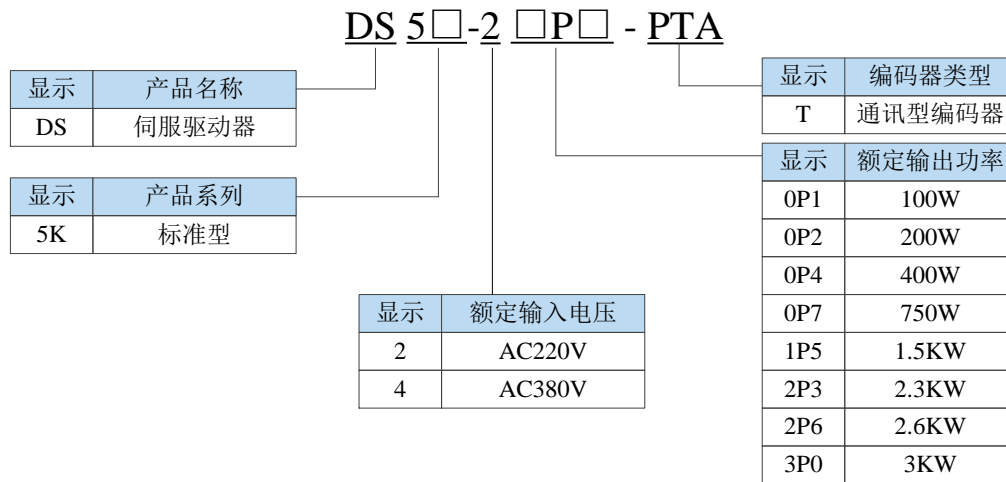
DS 5□-2 □P□ - PTA

| 显示 | 产品名称 |
|---|---|
| DS | 伺服驱动器 |

| 显示 | 产品系列 |
|---|---|
| 5K | 标准型 |

| 显示 | 额定输入电压 |
|---|---|
| 2 | AC220V |
| 4 | AC380V |

| 显示 | 编码器类型 |
|---|---|
| T | 通讯型编码器 |

| 显示 | 额定输出功率 |
|---|---|
| 0P1 | 100W |
| 0P2 | 200W |
| 0P4 | 400W |
| 0P7 | 750W |
| 1P5 | 1.5KW |
| 2P3 | 2.3KW |
| 2P6 | 2.6KW |
| 3P0 | 3KW |